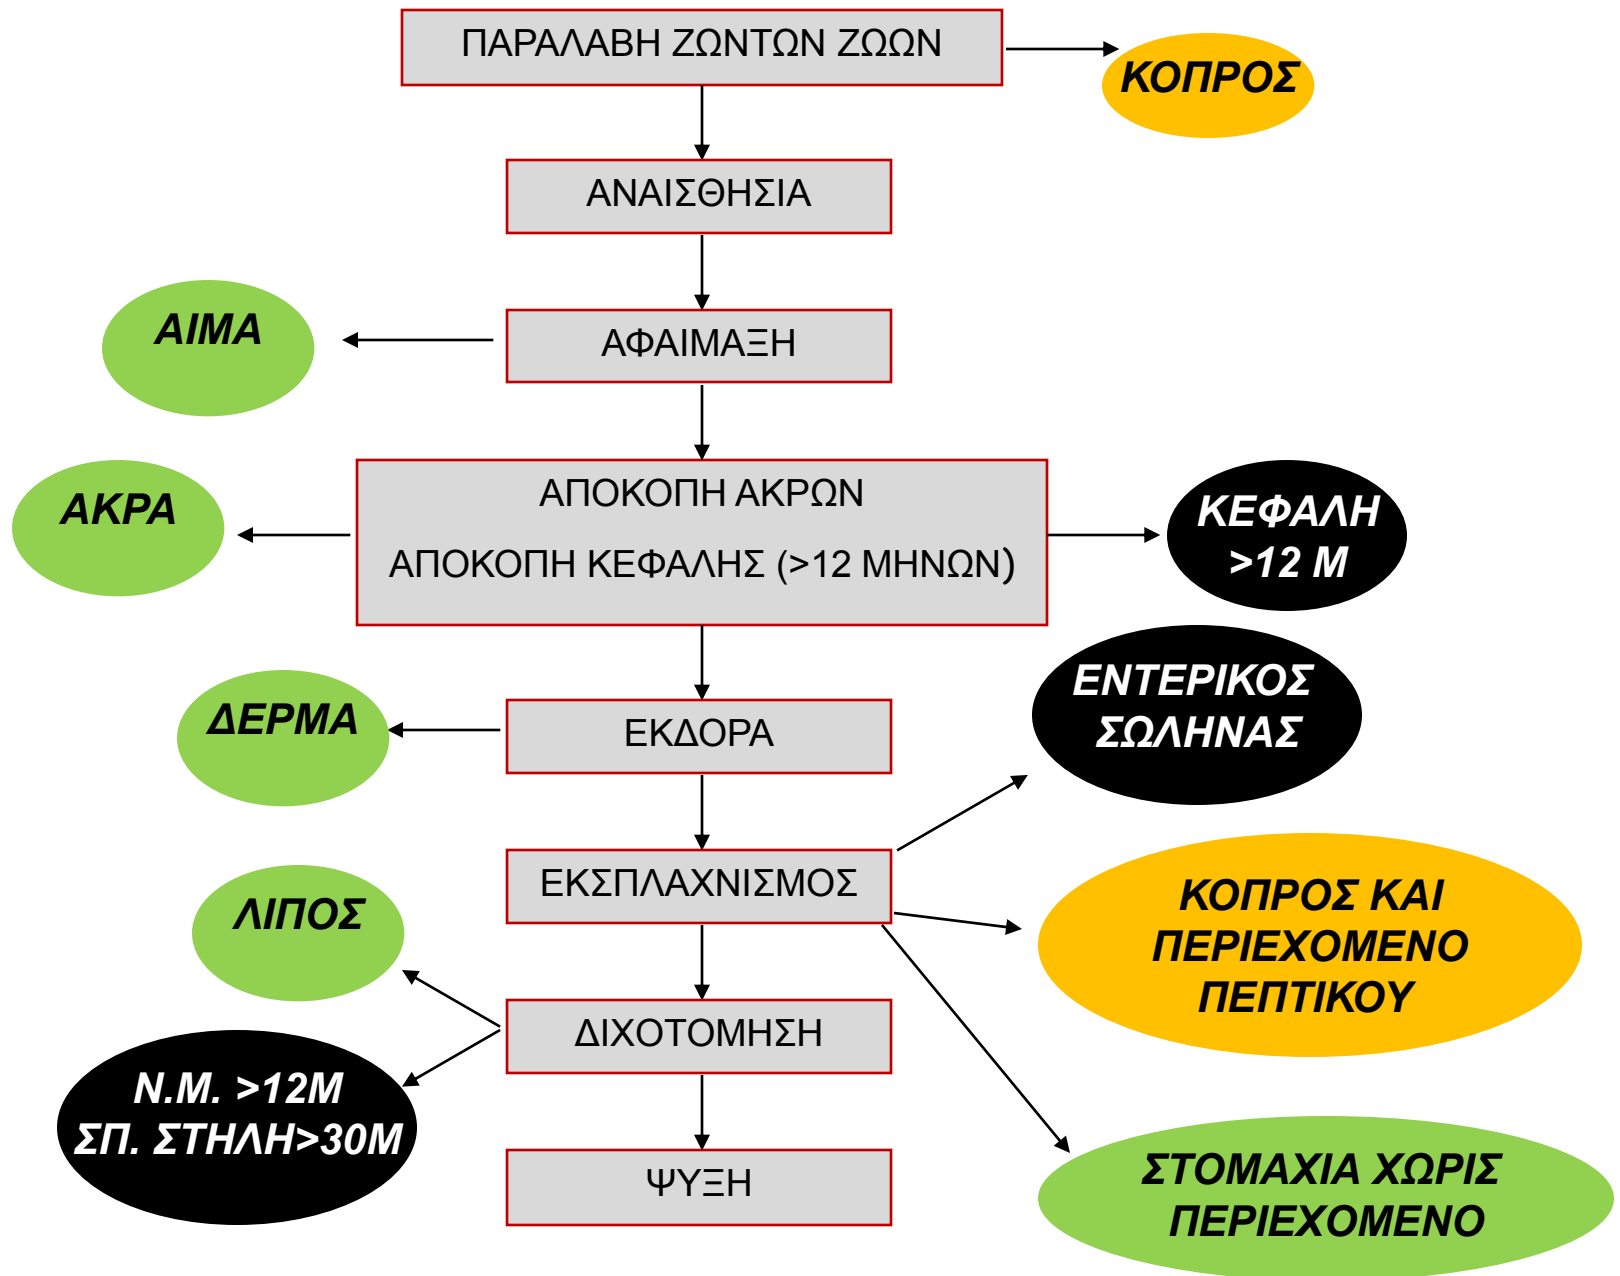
ΠΑΡΑΛΑΒΗ ΖΩΝΤΩΝ ΖΩΩΝ

ΚΟΠΡΟΣ

ΑΝΑΙΣΘΗΣΙΑ

ΑΙΜΑ

ΑΦΑΙΜΑΞΗ

ΑΚΡΑ

ΑΠΟΚΟΠΗ ΑΚΡΩΝ
ΑΠΟΚΟΠΗ ΚΕΦΑΛΗΣ (>12 ΜΗΝΩΝ)

ΚΕΦΑΛΗ >12 Μ

ΔΕΡΜΑ

ΕΚΔΟΡΑ

ΕΝΤΕΡΙΚΟΣ ΣΩΛΗΝΑΣ

ΕΚΣΠΛΑΧΝΙΣΜΟΣ

ΛΙΠΟΣ

ΚΟΠΡΟΣ ΚΑΙ ΠΕΡΙΕΧΟΜΕΝΟ ΠΕΠΤΙΚΟΥ

ΔΙΧΟΤΟΜΗΣΗ

Ν.Μ. >12Μ
ΣΠ. ΣΤΗΛΗ>30Μ

ΨΥΞΗ

ΣΤΟΜΑΧΙΑ ΧΩΡΙΣ ΠΕΡΙΕΧΟΜΕΝΟ